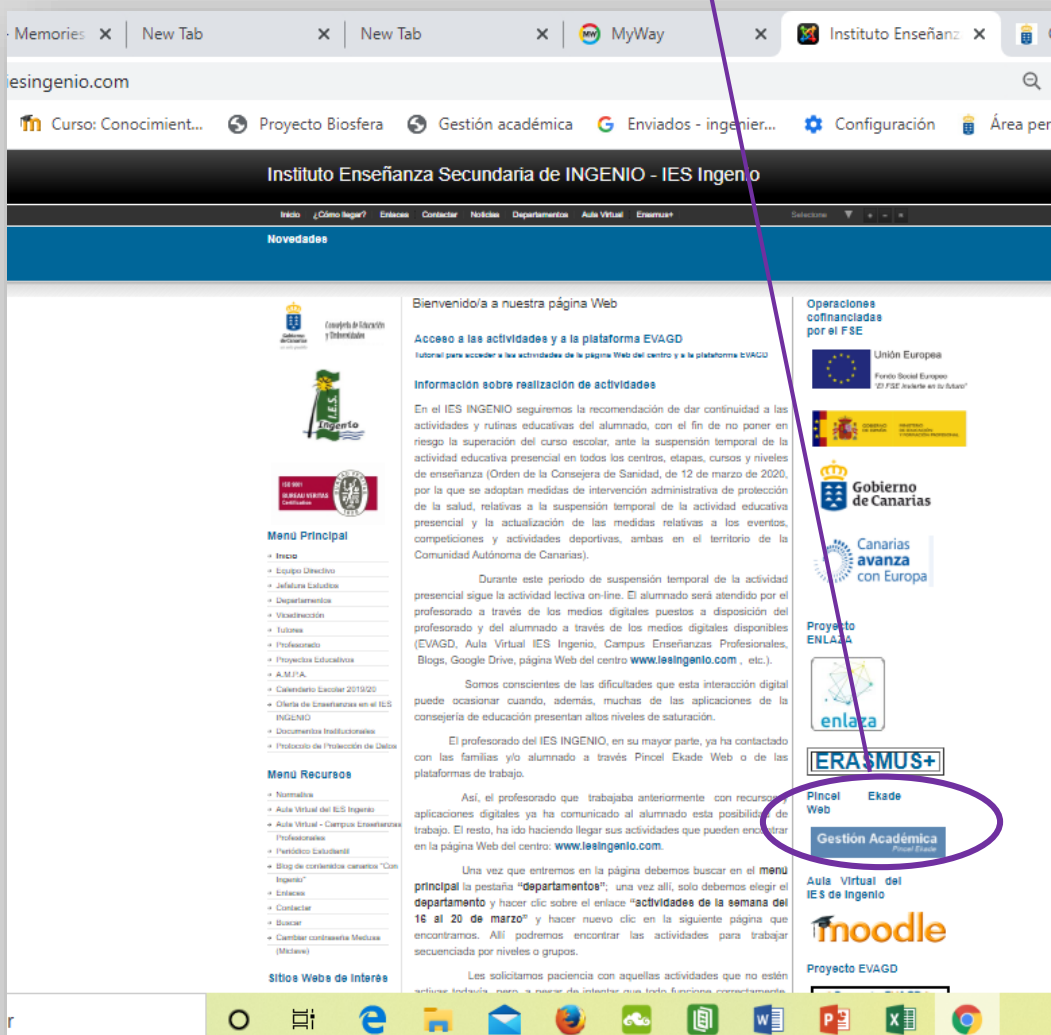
Memories × New Tab × New Tab × MyWay × Instituto Enseñanz ×

iesingenio.com

Curso: Conocimient... Proyecto Biosfera Gestión académica Enviados - ingenier... Configuración Área per

Instituto Enseñanza Secundaria de INGENIO - IES Ingenio

Inicio ¿Cómo llegar? Enlaces Contactar Noticias Departamentos Aula Virtual Erasmus+ Seleccione

Novedades

Consejería de Educación y Universidades

I.E.S. Ingenio

ISO 9001 BUREAU VERITAS Certification

Menú Principal
» Inicio
» Equipo Directivo
» Jefatura Estudios
» Departamentos
» Vicedirección
» Tutores
» Profesorado
» Proyectos Educativos
» A.M.P.A.
» Calendario Escolar 2019/20
» Oferta de Enseñanzas en el IES INGENIO
» Documentos Institucionales
» Protocolo de Protección de Datos

Menú Recursos
» Normativa
» Aula Virtual del IES Ingenio
» Aula Virtual - Campus Enseñanzas Profesionales
» Periódico Estudiantil
» Blog de contenidos canarios "Con Ingenio"
» Enlaces
» Contactar
» Buscar
» Cambiar contraseña Medusa (Mideva)

Sitios Webs de Interés

Bienvenido/a a nuestra página Web

Acceso a las actividades y a la plataforma EVAGD
Tutorial para acceder a las actividades de la página Web del centro y a la plataforma EVAGD

Información sobre realización de actividades

En el IES INGENIO seguiremos la recomendación de dar continuidad a las actividades y rutinas educativas del alumnado, con el fin de no poner en riesgo la superación del curso escolar, ante la suspensión temporal de la actividad educativa presencial en todos los centros, etapas, cursos y niveles de enseñanza (Orden de la Consejera de Sanidad, de 12 de marzo de 2020, por la que se adoptan medidas de intervención administrativa de protección de la salud, relativas a la suspensión temporal de la actividad educativa presencial y la actualización de las medidas relativas a los eventos, competiciones y actividades deportivas, ambas en el territorio de la Comunidad Autónoma de Canarias).

Durante este periodo de suspensión temporal de la actividad presencial sigue la actividad lectiva on-line. El alumnado será atendido por el profesorado a través de los medios digitales puestos a disposición del profesorado y del alumnado a través de los medios digitales disponibles (EVAGD, Aula Virtual IES Ingenio, Campus Enseñanzas Profesionales, Blogs, Google Drive, página Web del centro www.iesingenio.com , etc.).

Somos conscientes de las dificultades que esta interacción digital puede ocasionar cuando, además, muchas de las aplicaciones de la consejería de educación presentan altos niveles de saturación.

El profesorado del IES INGENIO, en su mayor parte, ya ha contactado con las familias y/o alumnado a través Pincel Ekade Web o de las plataformas de trabajo.

Así, el profesorado que trabajaba anteriormente con recursos y aplicaciones digitales ya ha comunicado al alumnado esta posibilidad de trabajo. El resto, ha ido haciendo llegar sus actividades que pueden encontrar en la página Web del centro: www.iesingenio.com.

Una vez que entremos en la página debemos buscar en el menú principal la pestaña "departamentos"; una vez allí, solo debemos elegir el departamento y hacer clic sobre el enlace "actividades de la semana del 16 al 20 de marzo" y hacer nuevo clic en la siguiente página que encontramos. Allí podremos encontrar las actividades para trabajar secuenciada por niveles o grupos.

Les solicitamos paciencia con aquellas actividades que no estén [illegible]

Operaciones cofinanciadas por el FSE

Unión Europea
Fondo Social Europeo
"El FSE invierte en tu futuro"

Gobierno de Canarias

Canarias avanza con Europa

Proyecto ENLAZA

enlaza

ERASMUS+

Pincel Ekade Web

Gestión Académica
Pincel Ekade

Aula Virtual del IES de Ingenio

moodle

Proyecto EVAGD